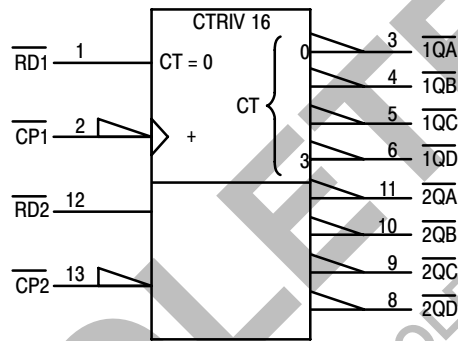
CTRIV 16

$\overline{RD1}$ 1 CT = 0

$\overline{CP1}$ 2 +

CT 0 3

$\overline{1QA}$

4 $\overline{1QB}$

5 $\overline{1QC}$

6 $\overline{1QD}$

$\overline{RD2}$ 12

11 $\overline{2QA}$

10 $\overline{2QB}$

$\overline{CP2}$ 13

9 $\overline{2QC}$

8 $\overline{2QD}$